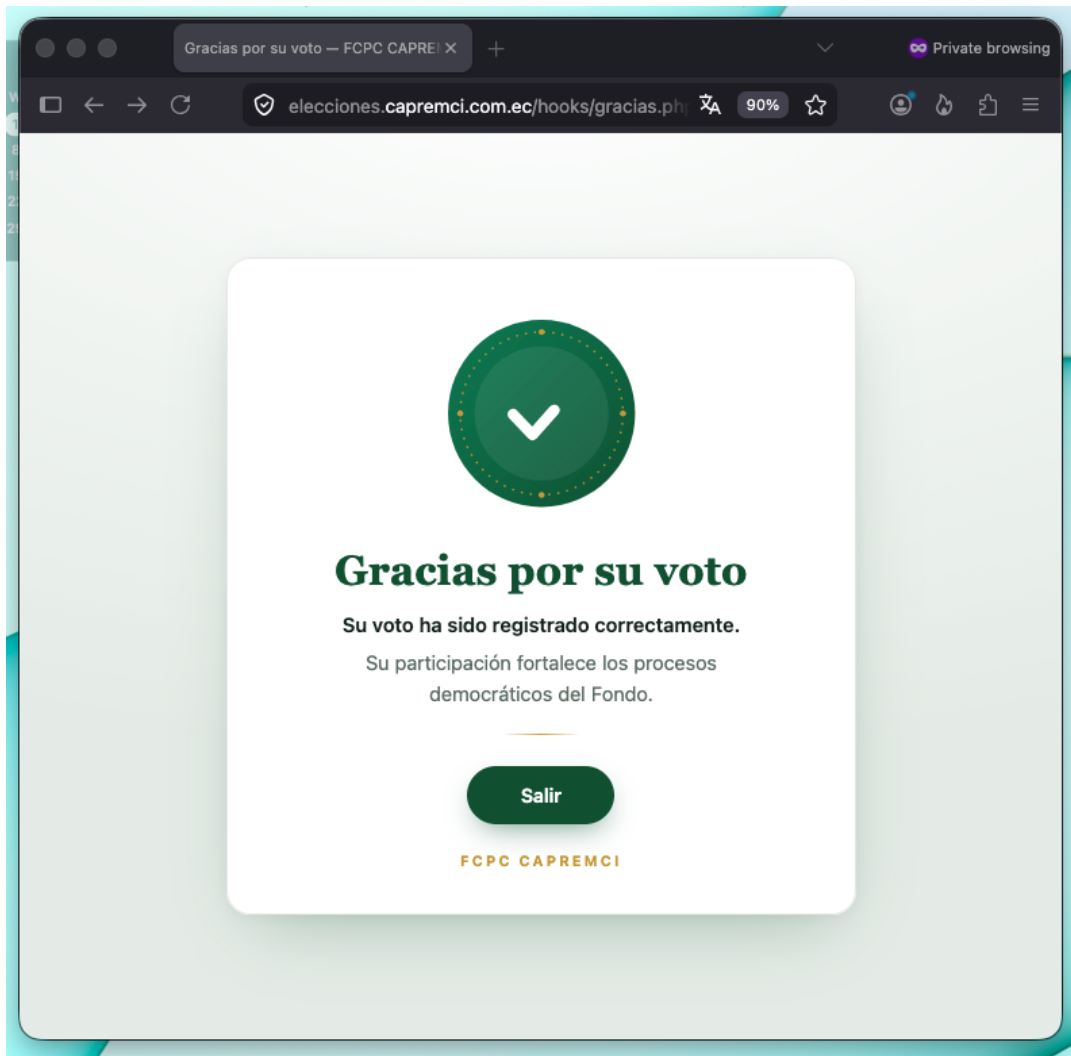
Gracias por su voto — FCPC CAPRE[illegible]

Private browsing

elecciones.capremci.com.ec/hooks/gracias.ph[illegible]

90%

Gracias por su voto

Su voto ha sido registrado correctamente.

Su participación fortalece los procesos democráticos del Fondo.

Salir

FCPC CAPREMCI